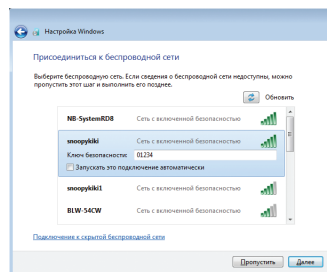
Настройка Windows

Присоединиться к беспроводной сети

Выберите беспроводную сеть. Если сведения о беспроводной сети недоступны, можно пропустить этот шаг и выполнить его позднее.

Обновить

NB-SystemRD8 Сеть с включенной безопасностью

snoopykiki Сеть с включенной безопасностью

Ключ безопасности: 01234

Запускать это подключение автоматически

snoopykiki1 Сеть с включенной безопасностью

BLW-54CW Сеть с включенной безопасностью

Подключение к скрытой беспроводной сети

Пропустить Далее